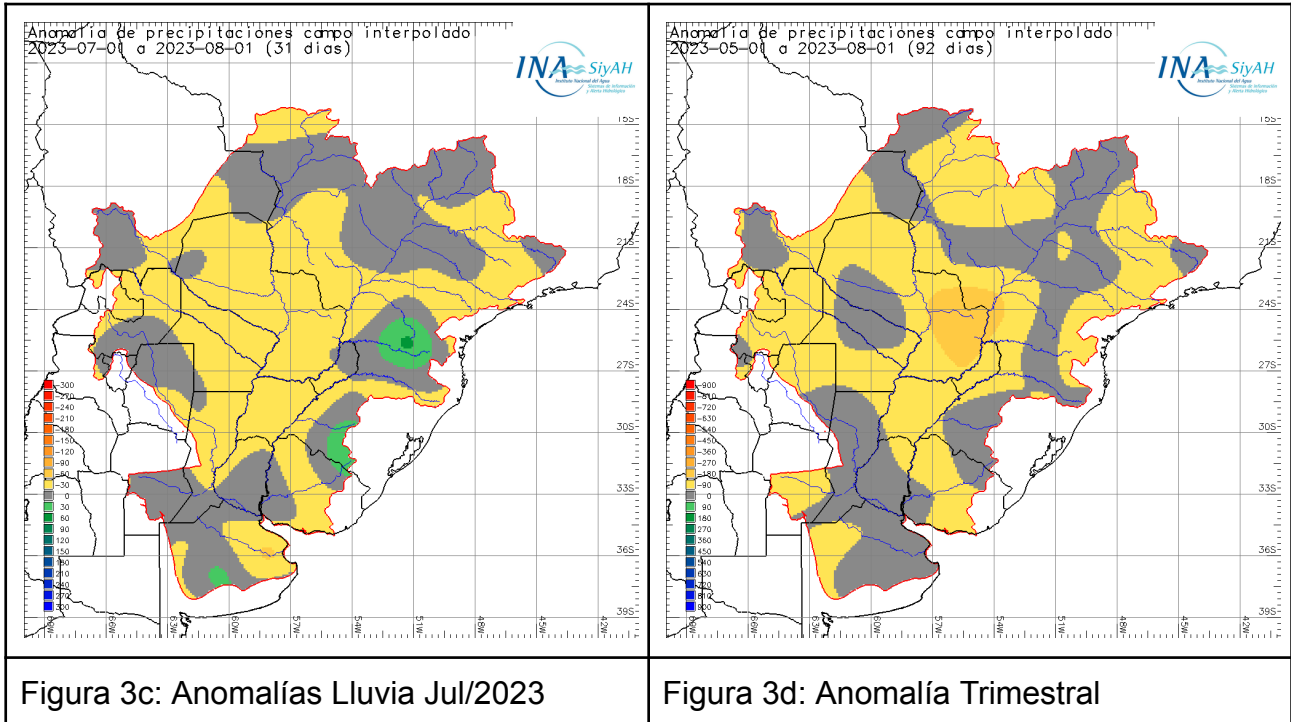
Anomalia de precipitaciones campo interpolado
2023-07-01 a 2023-08-01 (31 dias)

INA SiyAH
Instituto Nacional del Agua
Sistemas de Información y Alerta Hidrológico

15S
18S
21S
24S
27S
30S
33S
36S
39S

-300
-270
-240
-210
-180
-150
-120
-90
-60
-30
0
30
60
90
120
150
180
210
240
270
300

69W 66W 63W 60W 57W 54W 51W 48W 45W 42W

Anomalia de precipitaciones campo interpolado
2023-05-01 a 2023-08-01 (92 dias)

INA SiyAH
Instituto Nacional del Agua
Sistemas de Información y Alerta Hidrológico

15S
18S
21S
24S
27S
30S
33S
36S
39S

-900
-810
-720
-630
-540
-450
-360
-270
-180
-90
0
90
180
270
360
450
540
630
720
810
900

69W 66W 63W 60W 57W 54W 51W 48W 45W 42W

| Figura 3c: Anomalías Lluvia Jul/2023 | Figura 3d: Anomalía Trimestral |